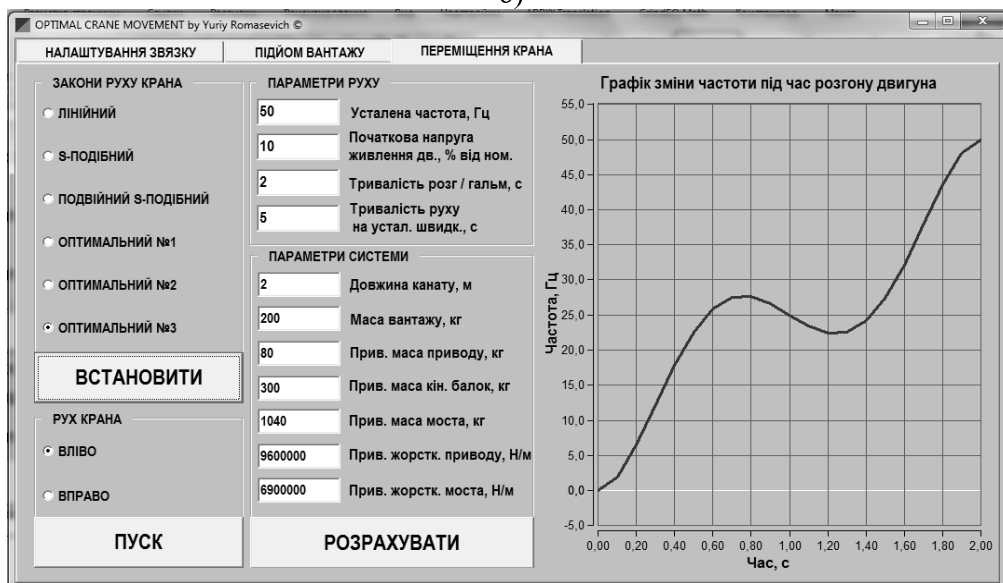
OPTIMAL CRANE MOVEMENT by Yuriy Romasevich ©

НАЛАШТУВАННЯ ЗВЯЗКУ | ПІДЙОМ ВАНТАЖУ | ПЕРЕМІЩЕННЯ КРАНА

ЗАКОНИ РУХУ КРАНА
ЛІНІЙНИЙ
S-ПОДІБНИЙ
ПОДВІЙНИЙ S-ПОДІБНИЙ
ОПТИМАЛЬНИЙ №1
ОПТИМАЛЬНИЙ №2
ОПТИМАЛЬНИЙ №3

ВСТАНОВИТИ

РУХ КРАНА
ВЛІВО
ВПРАВО

ПУСК

ПАРАМЕТРИ РУХУ
50 Усталена частота, Гц
10 Початкова напруга живлення дв., % від ном.
2 Тривалість розг / гальм, с
5 Тривалість руху на устал. швидк., с

ПАРАМЕТРИ СИСТЕМИ
2 Довжина канату, м
200 Маса вантажу, кг
80 Прив. маса приводу, кг
300 Прив. маса кін. балок, кг
1040 Прив. маса моста, кг
9600000 Прив. жорстк. приводу, Н/м
6900000 Прив. жорстк. моста, Н/м

РОЗРАХУВАТИ

Графік зміни частоти під час розгону двигуна
Частота, Гц
55,0
50,0
45,0
40,0
35,0
30,0
25,0
20,0
15,0
10,0
5,0
0,0
-5,0
0,00 0,20 0,40 0,60 0,80 1,00 1,20 1,40 1,60 1,80 2,00
Час, с